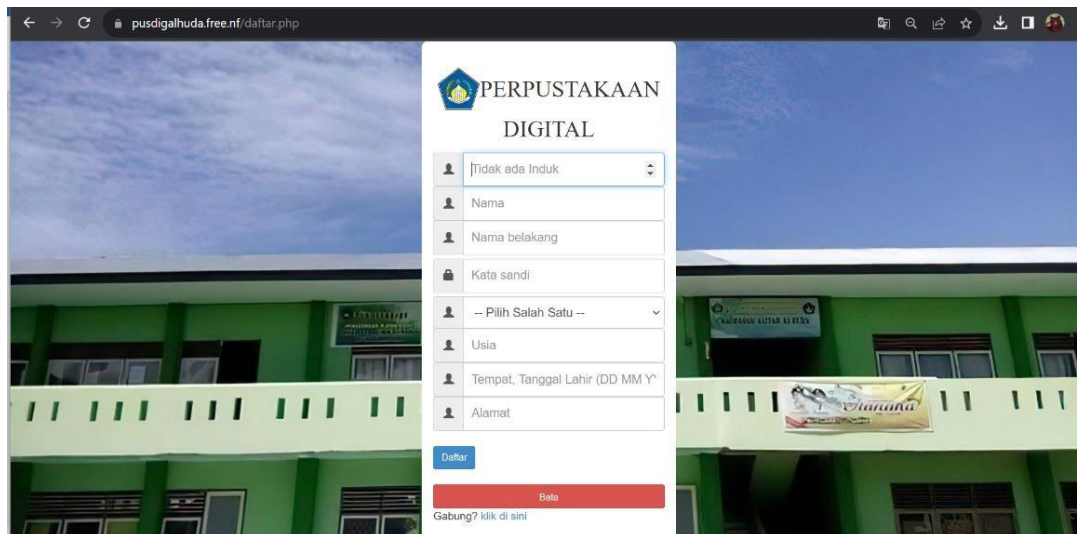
pusdigalhuda.free.nf/daftar.php

PERPUSTAKAAN DIGITAL

Tidak ada Induk

Nama

Nama belakang

Kata sandi

-- Pilih Salah Satu --

Usia

Tempat, Tanggal Lahir (DD MM Y

Alamat

Daftar

Batal

Gabung? klik di sini